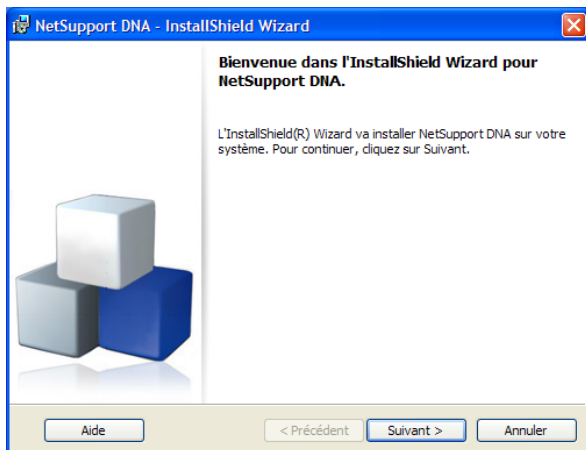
NetSupport DNA - InstallShield Wizard

Bienvenue dans l'InstallShield Wizard pour NetSupport DNA.

L'InstallShield(R) Wizard va installer NetSupport DNA sur votre système. Pour continuer, cliquez sur Suivant.

Aide

< Précédent

Suivant >

Annuler